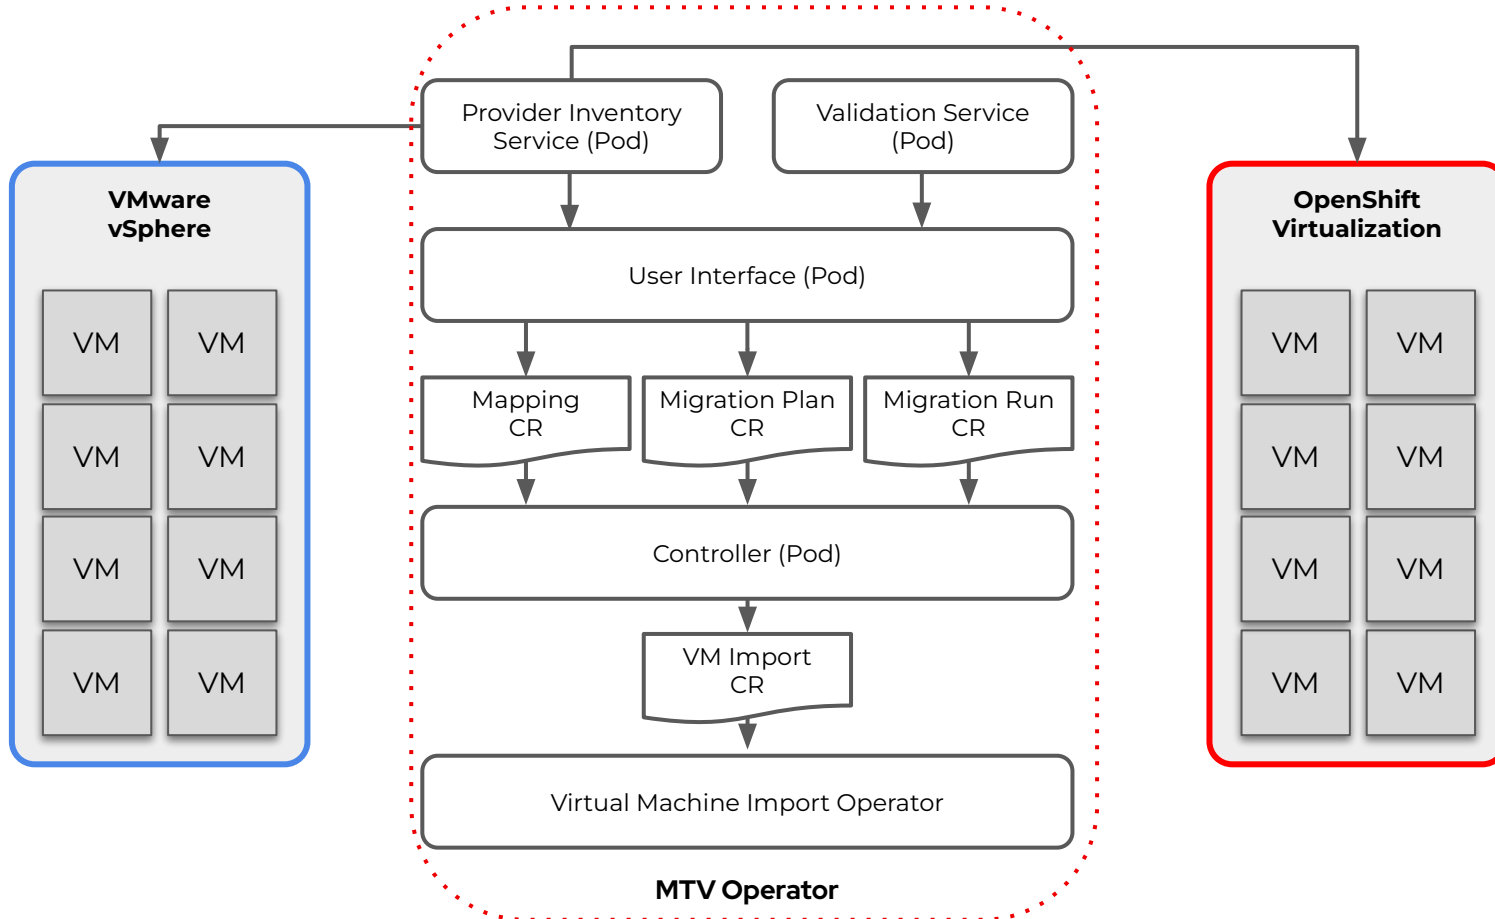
VMware vSphere

VM VM
VM VM
VM VM
VM VM

Provider Inventory Service (Pod)

Validation Service (Pod)

User Interface (Pod)

Mapping CR

Migration Plan CR

Migration Run CR

Controller (Pod)

VM Import CR

Virtual Machine Import Operator

MTV Operator

OpenShift Virtualization

VM VM
VM VM
VM VM
VM VM